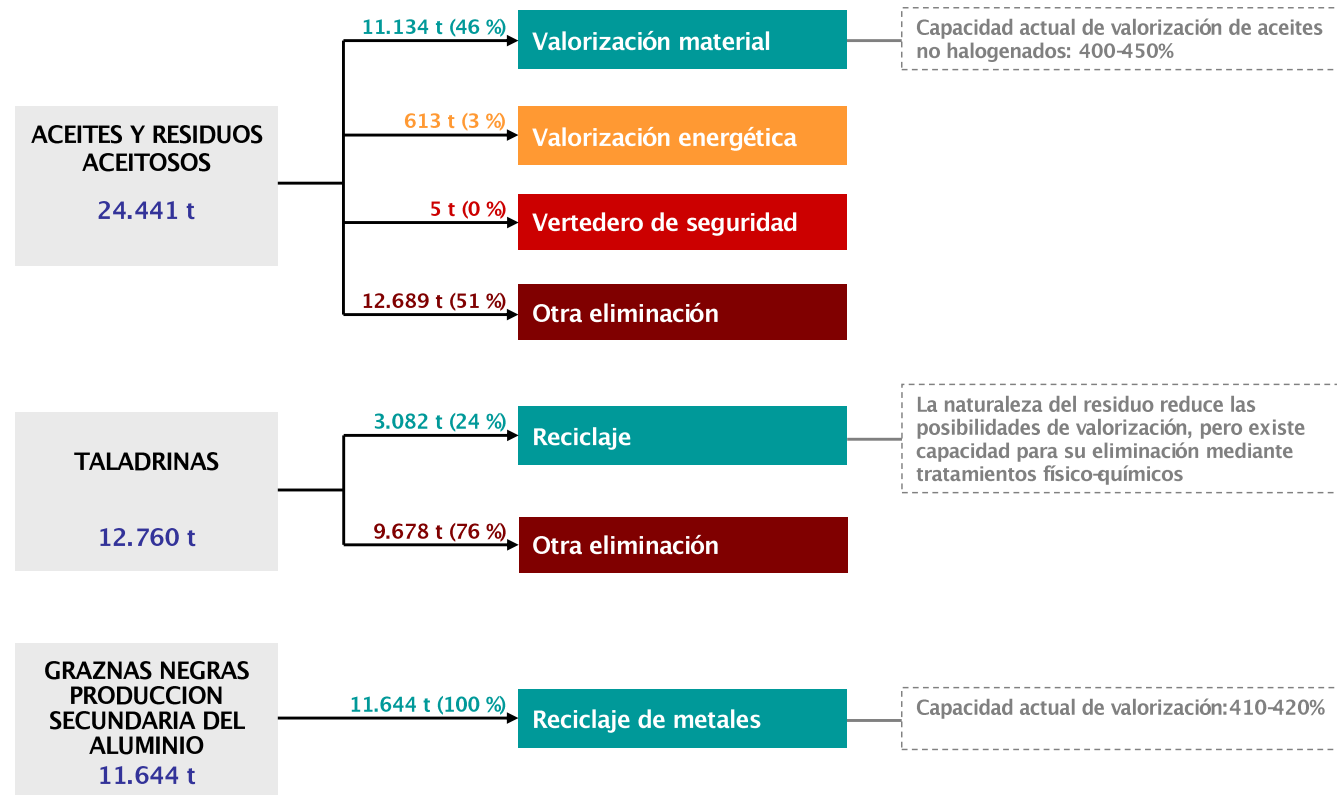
ACEITES Y RESIDUOS ACEITOSOS

24.441 t

11.134 t (46 %)

Valorización material

Capacidad actual de valorización de aceites no halogenados: 400-450%

613 t (3 %)

Valorización energética

5 t (0 %)

Vertedero de seguridad

12.689 t (51 %)

Otra eliminación

TALADRINAS

12.760 t

3.082 t (24 %)

Reciclaje

La naturaleza del residuo reduce las posibilidades de valorización, pero existe capacidad para su eliminación mediante tratamientos físico-químicos

9.678 t (76 %)

Otra eliminación

GRAZNAS NEGRAS PRODUCCION SECUNDARIA DEL ALUMINIO

11.644 t

11.644 t (100 %)

Reciclaje de metales

Capacidad actual de valorización:410-420%